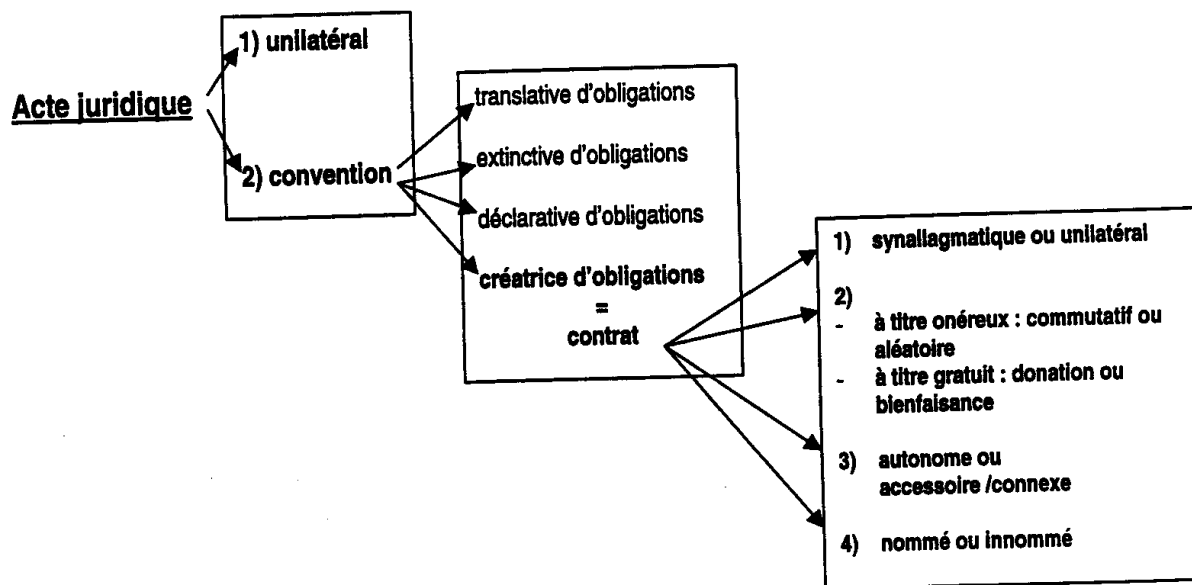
Acte juridique

1) unilatéral

2) convention

translative d'obligations

extinctive d'obligations

déclarative d'obligations

créatrice d'obligations
=
contrat

1) synallagmatique ou unilatéral

2)
- à titre onéreux : commutatif ou aléatoire
- à titre gratuit : donation ou bienfaisance

3) autonome ou accessoire /connexe

4) nommé ou innommé